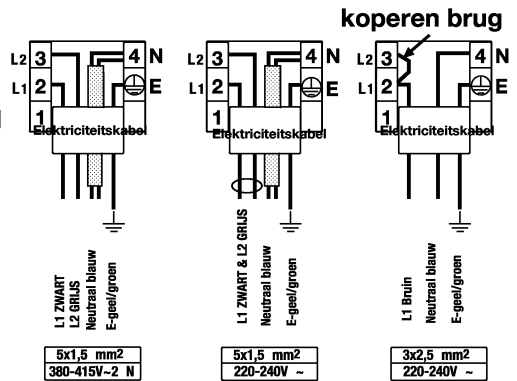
koperen brug

L2 3
L1 2
1
4 N
E
Elektriciteitskabel
L1 ZWART
L2 GRIJS
Neutraal blauw
E-geel/groen

| 5x1,5 mm$^2$ |
|---|
| 380-415V~2 N |

L2 3
L1 2
1
4 N
E
Elektriciteitskabel
L1 ZWART & L2 GRIJS
Neutraal blauw
E-geel/groen

| 5x1,5 mm$^2$ |
|---|
| 220-240V ~ |

L2 3
L1 2
1
4 N
E
Elektriciteitskabel
L1 Bruin
Neutraal blauw
E-geel/groen

| 3x2,5 mm$^2$ |
|---|
| 220-240V ~ |